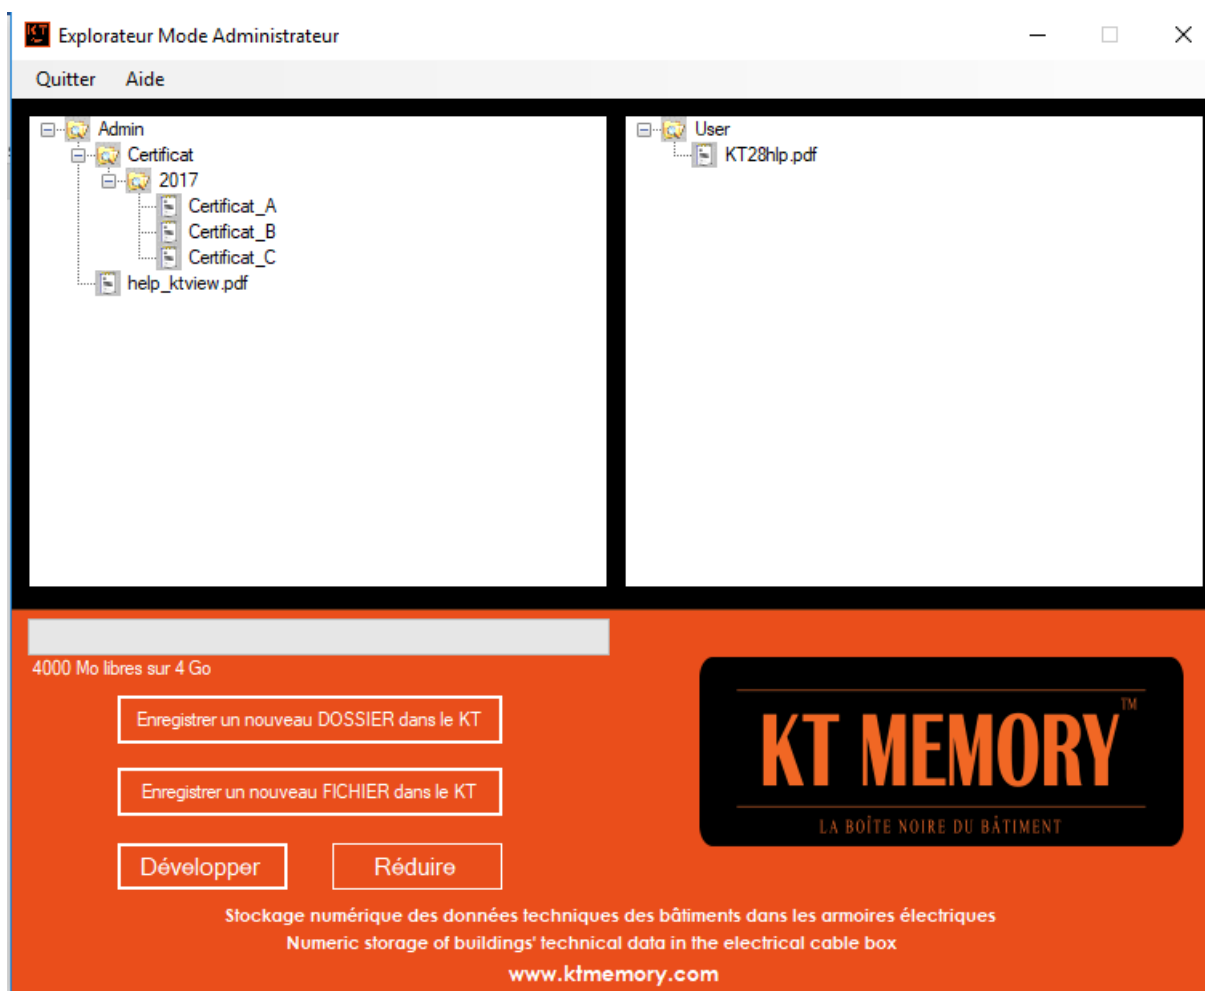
KT Explorateur Mode Administrateur

Quitter Aide

Admin
Certificat
2017
Certificat_A
Certificat_B
Certificat_C
help_ktview.pdf

User
KT28hlp.pdf

4000 Mo libres sur 4 Go

Enregistrer un nouveau DOSSIER dans le KT

Enregistrer un nouveau FICHIER dans le KT

Développer

Réduire

KT MEMORY™

LA BOÎTE NOIRE DU BÂTIMENT

Stockage numérique des données techniques des bâtiments dans les armoires électriques
Numeric storage of buildings' technical data in the electrical cable box
www.ktmemory.com